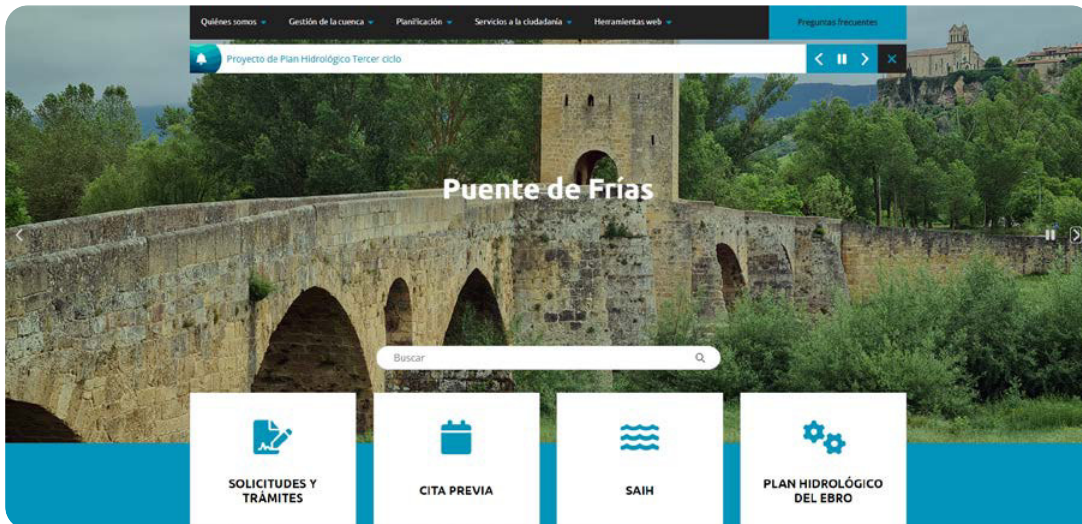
Quiénes somos Gestión de la cuenca Planificación Servicios a la ciudadanía Herramientas web Preguntas frecuentes

Proyecto de Plan Hidrológico Tercer ciclo

Puente de Frías

Buscar

SOLICITUDES Y TRÁMITES

CITA PREVIA

SAIH

PLAN HIDROLÓGICO DEL EBRO